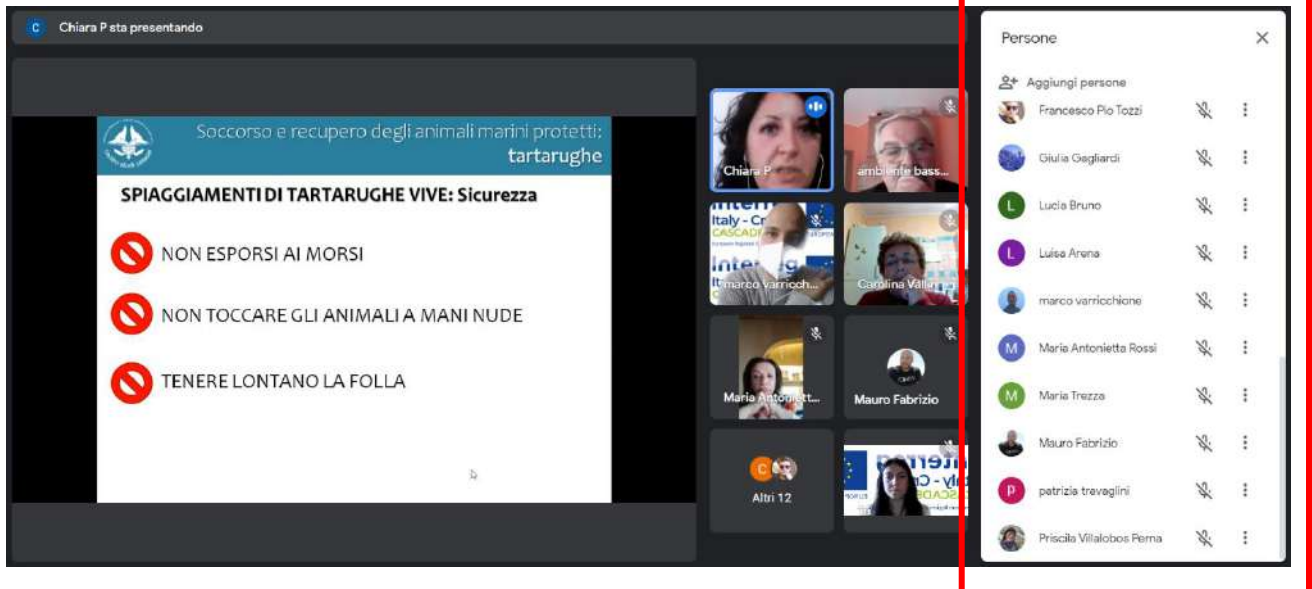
C Chiara P sta presentando

Soccorso e recupero degli animali marini protetti: tartarughe

SPIAGGIAMENTI DI TARTARUGHE VIVE: Sicurezza

NON ESPORSI AI MORSI

NON TOCCARE GLI ANIMALI A MANI NUDE

TENERE LONTANO LA FOLLA

Chiara P

ambiente bass...

marco varricch...

Carolina Valli

Maria Antoniett...

Mauro Fabrizio

C

Altri 12

Persone

Aggiungi persone

Francesco Pio Tozzi

Giulia Gagliardi

L Lucia Bruno

L Luisa Arena

marco varricchione

M Maria Antonietta Rossi

M Maria Trezza

Mauro Fabrizio

p patrizia trevaglini

Priscila Villalobos Perna